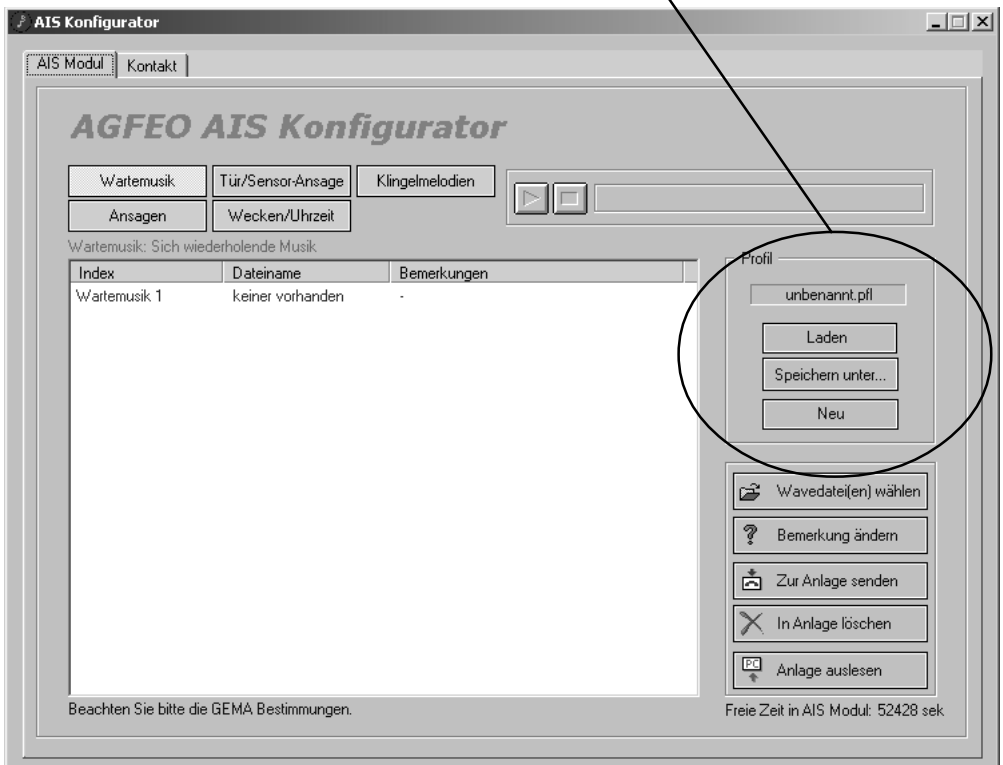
AIS Konfigurator

AIS Modul | Kontakt

AGFEO AIS Konfigurator

Wartemusik | Tür/Sensor-Ansage | Klingelmelodien
Ansagen | Wecken/Uhrzeit

Wartemusik: Sich wiederholende Musik

| Index | Dateiname | Bemerkungen |
|---|---|---|
| Wartemusik 1 | keiner vorhanden | - |

Profil
unbenannt.pfl
Laden
Speichern unter...
Neu

Wavedatei(en) wählen
Bemerkung ändern
Zur Anlage senden
In Anlage löschen
PC
Anlage auslesen

Beachten Sie bitte die GEMA Bestimmungen.

Freie Zeit in AIS Modul: 52428 sek